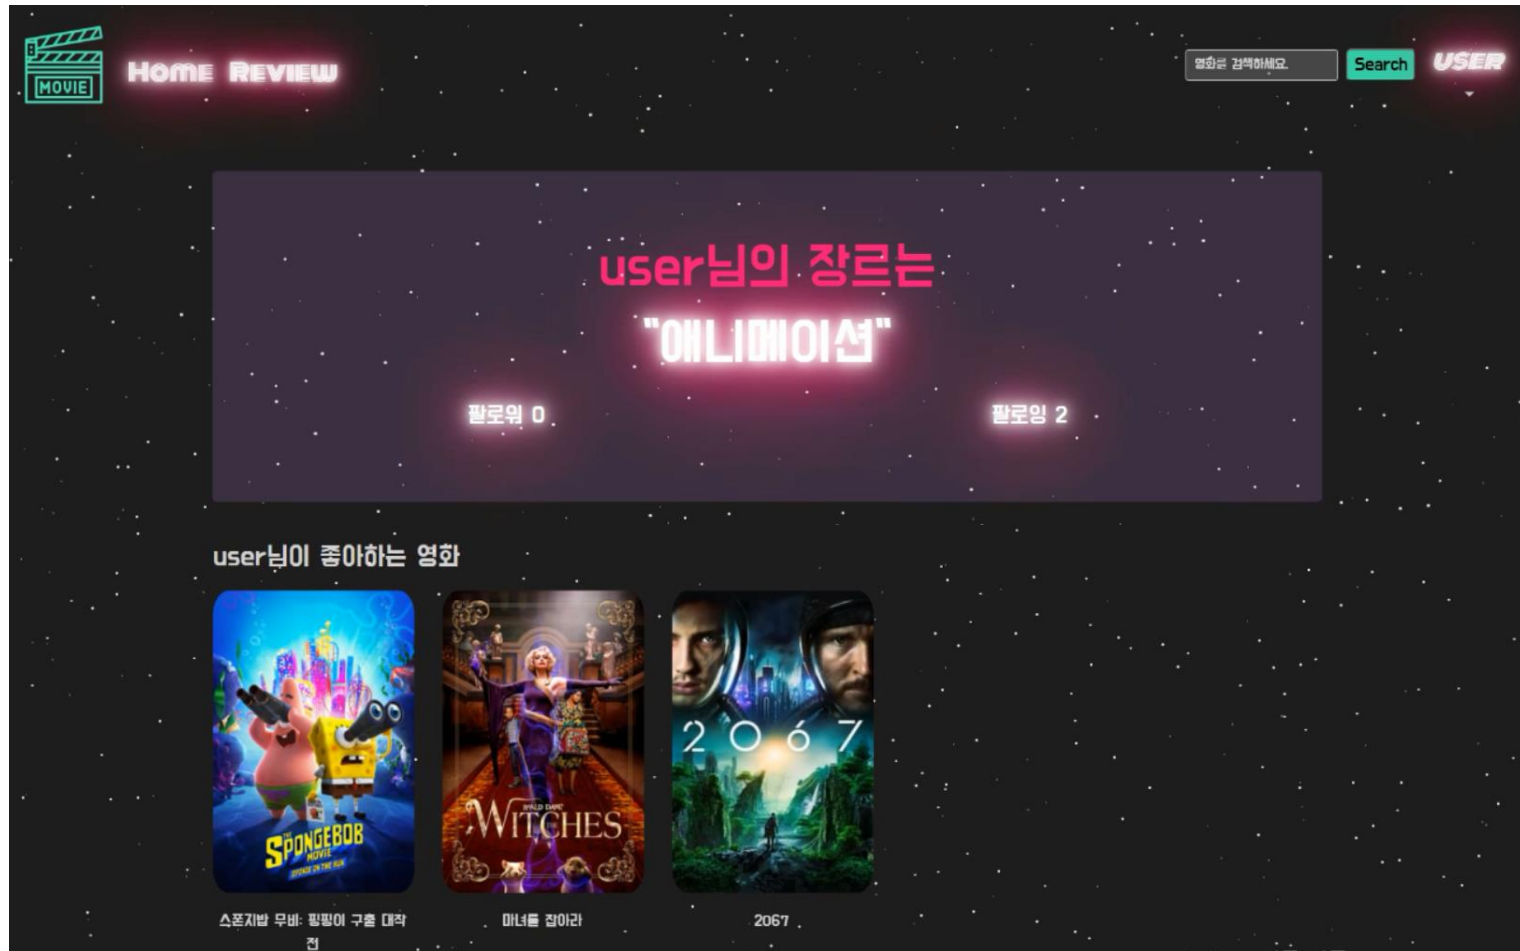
MOVIE

HOME REVIEW

영화를 검색하세요.

Search

USER

user님의 장르는

"애니메이션"

팔로워 0

팔로잉 2

user님이 좋아하는 영화

THE SPONGEBOB MOVIE SPONGE ON THE RUN

ROALD DAHL'S WITCHES

2067

스폰지밥 무비: 핑핑이 구출 대작전

마녀를 잡아라

2067